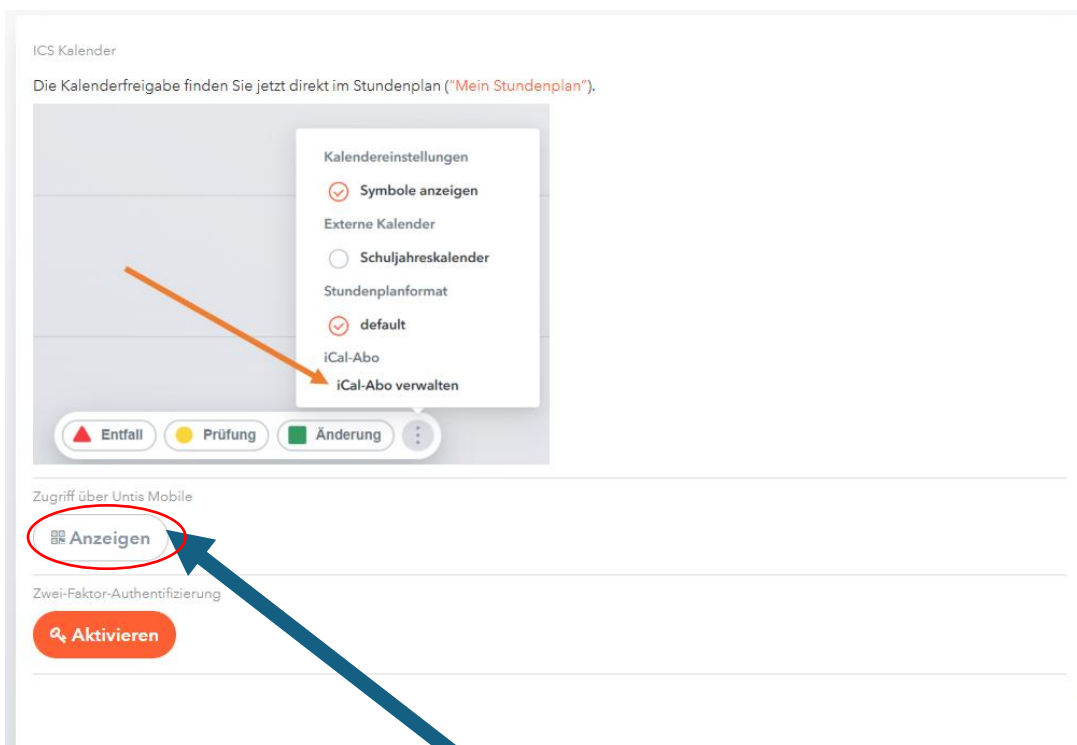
ICS Kalender

Die Kalenderfreigabe finden Sie jetzt direkt im Stundenplan ("Mein Stundenplan").

Kalendereinstellungen

Symbole anzeigen

Externe Kalender

Schuljahreskalender

Stundenplanformat

default

iCal-Abo

iCal-Abo verwalten

Entfall

Prüfung

Änderung

Zugriff über Untis Mobile

Anzeigen

Zwei-Faktor-Authentifizierung

Aktivieren